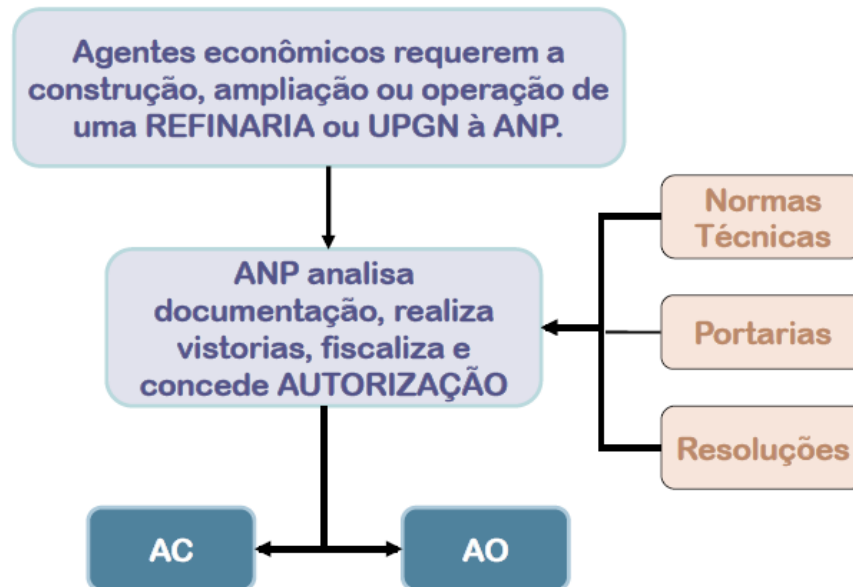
Agentes econômicos requerem a construção, ampliação ou operação de uma REFINARIA ou UPGN à ANP.

ANP analisa documentação, realiza vistorias, fiscaliza e concede AUTORIZAÇÃO

Normas Técnicas

Portarias

Resoluções

AC

AO